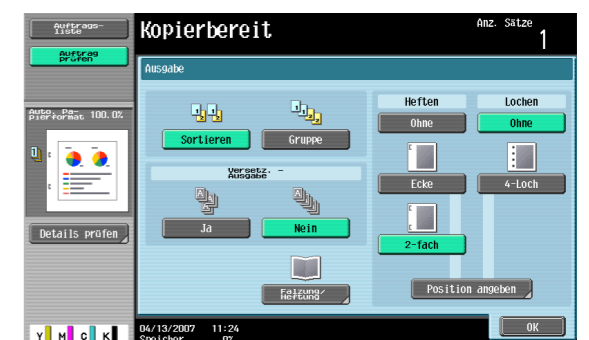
Auftrags-liste

Auftrag prüfen

Kopierbereit

Anz. Sätze

1

Ausgabe

Auto. Papierformat 100.0%

Sortieren

Gruppe

Versetz. - Ausgabe

Ja

Nein

Falzung/Heftung

Heften

Ohne

Ecke

2-fach

Lochen

Ohne

4-Loch

Position angeben

Details prüfen

Y M C K

04/13/2007 11:24

Speicher 0%

OK